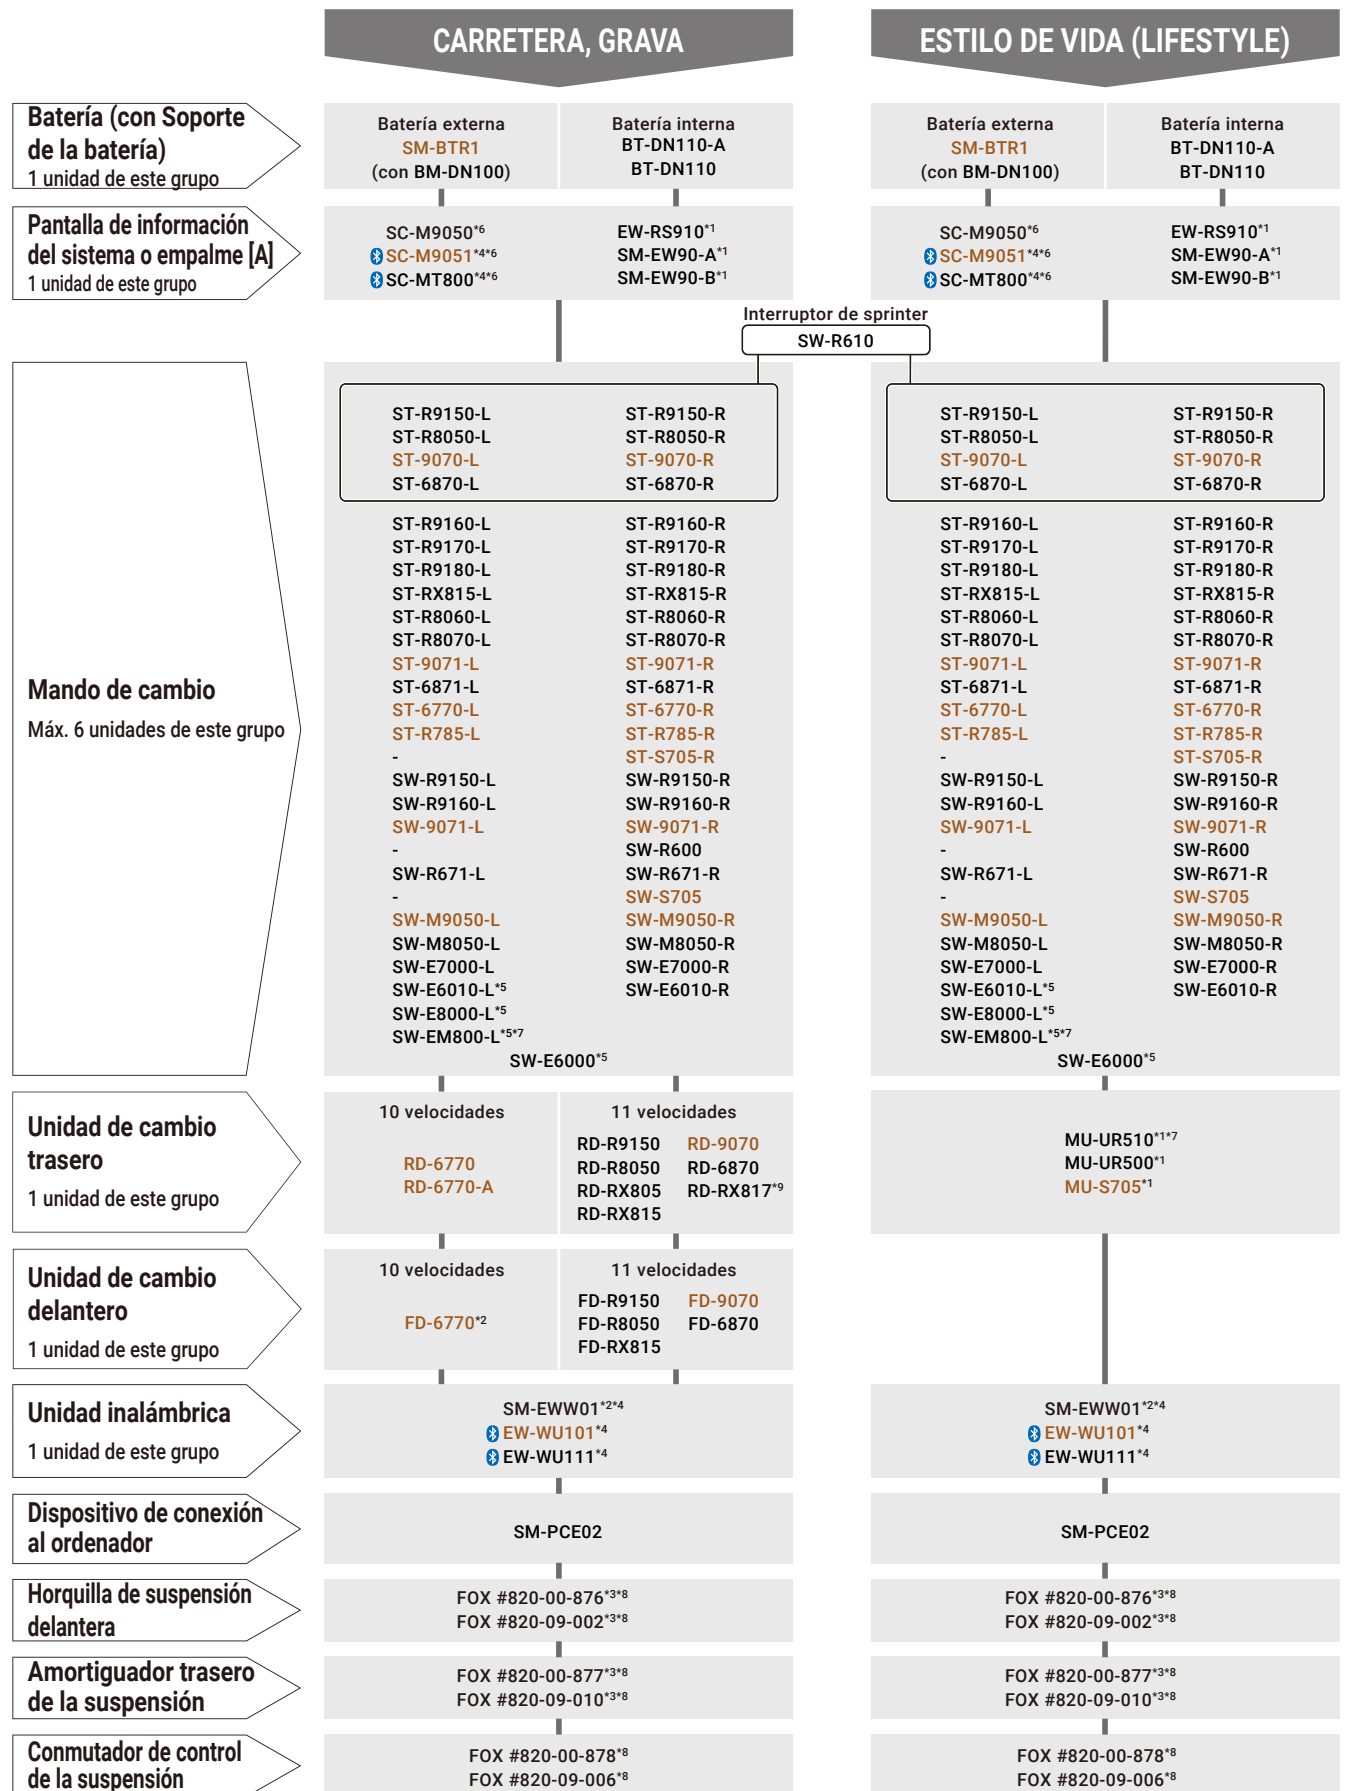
CARRETERA, GRAVA

ESTILO DE VIDA (LIFESTYLE)

Batería (con Soporte de la batería)
1 unidad de este grupo

Batería externa
SM-BTR1
(con BM-DN100)

Batería interna
BT-DN110-A
BT-DN110

Batería externa
SM-BTR1
(con BM-DN100)

Batería interna
BT-DN110-A
BT-DN110

Pantalla de información del sistema o empalme [A]
1 unidad de este grupo

SC-M9050$^{*6}$
SC-M9051$^{*4*6}$
SC-MT800$^{*4*6}$

EW-RS910$^{*1}$
SM-EW90-A$^{*1}$
SM-EW90-B$^{*1}$

SC-M9050$^{*6}$
SC-M9051$^{*4*6}$
SC-MT800$^{*4*6}$

EW-RS910$^{*1}$
SM-EW90-A$^{*1}$
SM-EW90-B$^{*1}$

Interruptor de sprinter
SW-R610

Mando de cambio
Máx. 6 unidades de este grupo

| ST-R9150-L | ST-R9150-R | ST-R9150-L | ST-R9150-R |
|---|---|---|---|
| ST-R8050-L | ST-R8050-R | ST-R8050-L | ST-R8050-R |
| ST-9070-L | ST-9070-R | ST-9070-L | ST-9070-R |
| ST-6870-L | ST-6870-R | ST-6870-L | ST-6870-R |
| ST-R9160-L | ST-R9160-R | ST-R9160-L | ST-R9160-R |
| ST-R9170-L | ST-R9170-R | ST-R9170-L | ST-R9170-R |
| ST-R9180-L | ST-R9180-R | ST-R9180-L | ST-R9180-R |
| ST-RX815-L | ST-RX815-R | ST-RX815-L | ST-RX815-R |
| ST-R8060-L | ST-R8060-R | ST-R8060-L | ST-R8060-R |
| ST-R8070-L | ST-R8070-R | ST-R8070-L | ST-R8070-R |
| ST-9071-L | ST-9071-R | ST-9071-L | ST-9071-R |
| ST-6871-L | ST-6871-R | ST-6871-L | ST-6871-R |
| ST-6770-L | ST-6770-R | ST-6770-L | ST-6770-R |
| ST-R785-L | ST-R785-R | ST-R785-L | ST-R785-R |
| - | ST-S705-R | - | ST-S705-R |
| SW-R9150-L | SW-R9150-R | SW-R9150-L | SW-R9150-R |
| SW-R9160-L | SW-R9160-R | SW-R9160-L | SW-R9160-R |
| SW-9071-L | SW-9071-R | SW-9071-L | SW-9071-R |
| - | SW-R600 | - | SW-R600 |
| SW-R671-L | SW-R671-R | SW-R671-L | SW-R671-R |
| - | SW-S705 | - | SW-S705 |
| SW-M9050-L | SW-M9050-R | SW-M9050-L | SW-M9050-R |
| SW-M8050-L | SW-M8050-R | SW-M8050-L | SW-M8050-R |
| SW-E7000-L | SW-E7000-R | SW-E7000-L | SW-E7000-R |
| SW-E6010-L$^{*5}$ | SW-E6010-R | SW-E6010-L$^{*5}$ | SW-E6010-R |
| SW-E8000-L$^{*5}$ | | SW-E8000-L$^{*5}$ | |
| SW-EM800-L$^{*5*7}$ | | SW-EM800-L$^{*5*7}$ | |

SW-E6000$^{*5}$
SW-E6000$^{*5}$

Unidad de cambio trasero
1 unidad de este grupo

10 velocidades
RD-6770
RD-6770-A

11 velocidades
RD-R9150 RD-9070
RD-R8050 RD-6870
RD-RX805 RD-RX817$^{*9}$
RD-RX815

MU-UR510$^{*1*7}$
MU-UR500$^{*1}$
MU-S705$^{*1}$

Unidad de cambio delantero
1 unidad de este grupo

10 velocidades
FD-6770$^{*2}$

11 velocidades
FD-R9150 FD-9070
FD-R8050 FD-6870
FD-RX815

Unidad inalámbrica
1 unidad de este grupo

SM-EWW01$^{*2*4}$
EW-WU101$^{*4}$
EW-WU111$^{*4}$

SM-EWW01$^{*2*4}$
EW-WU101$^{*4}$
EW-WU111$^{*4}$

Dispositivo de conexión al ordenador

SM-PCE02

SM-PCE02

Horquilla de suspensión delantera

FOX #820-00-876$^{*3*8}$
FOX #820-09-002$^{*3*8}$

FOX #820-00-876$^{*3*8}$
FOX #820-09-002$^{*3*8}$

Amortiguador trasero de la suspensión

FOX #820-00-877$^{*3*8}$
FOX #820-09-010$^{*3*8}$

FOX #820-00-877$^{*3*8}$
FOX #820-09-010$^{*3*8}$

Conmutador de control de la suspensión

FOX #820-00-878$^{*8}$
FOX #820-09-006$^{*8}$

FOX #820-00-878$^{*8}$
FOX #820-09-006$^{*8}$